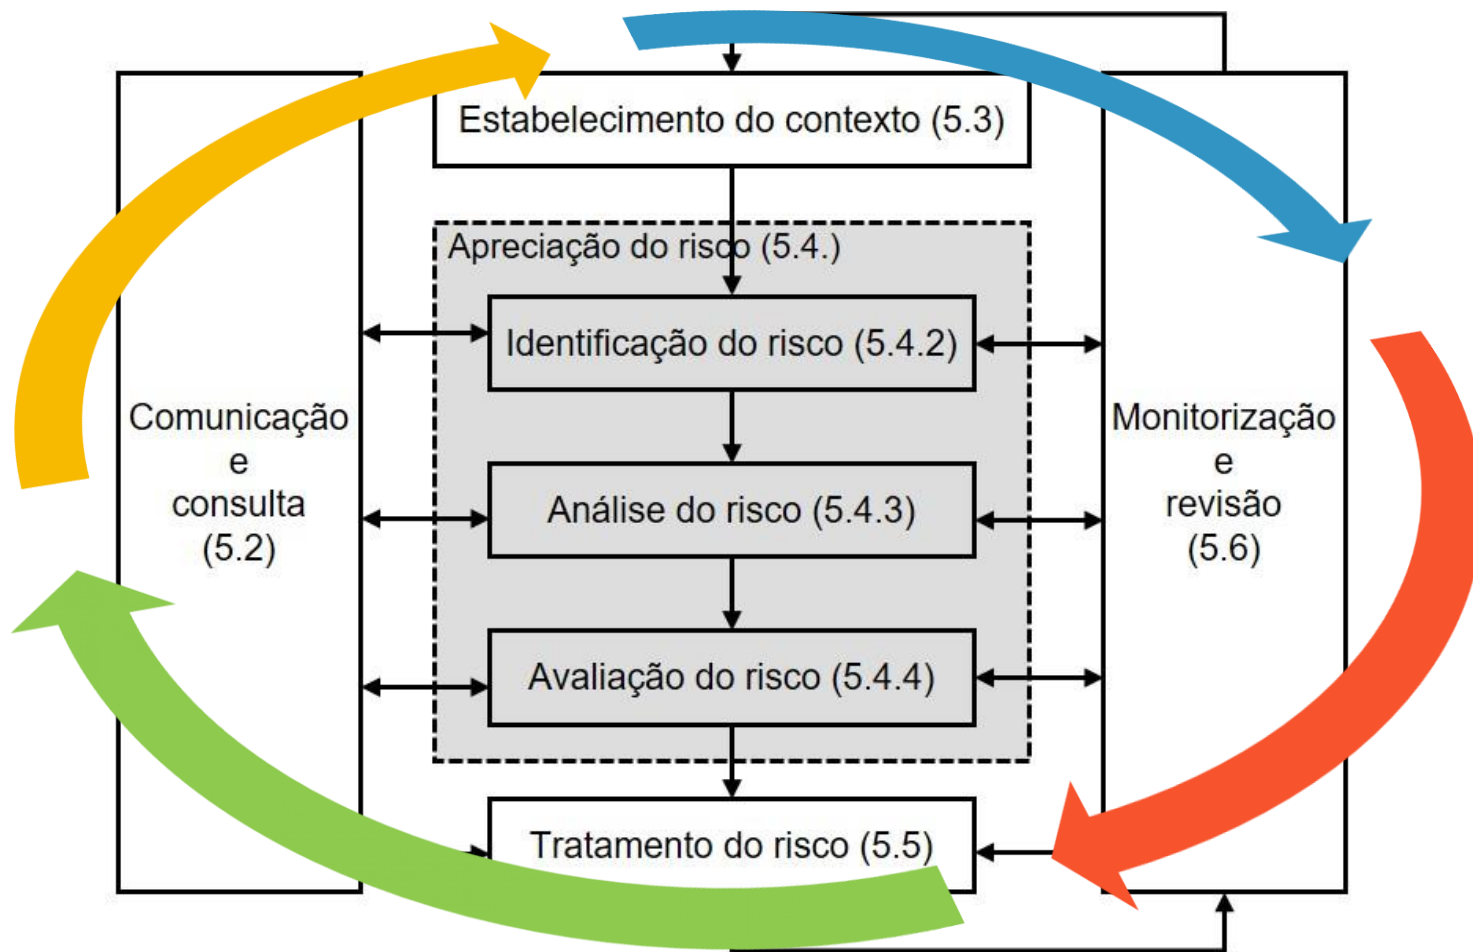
Estabelecimento do contexto (5.3)

Apreciação do risco (5.4.)

Identificação do risco (5.4.2)

Análise do risco (5.4.3)

Avaliação do risco (5.4.4)

Tratamento do risco (5.5)

Comunicação e consulta (5.2)

Monitorização e revisão (5.6)